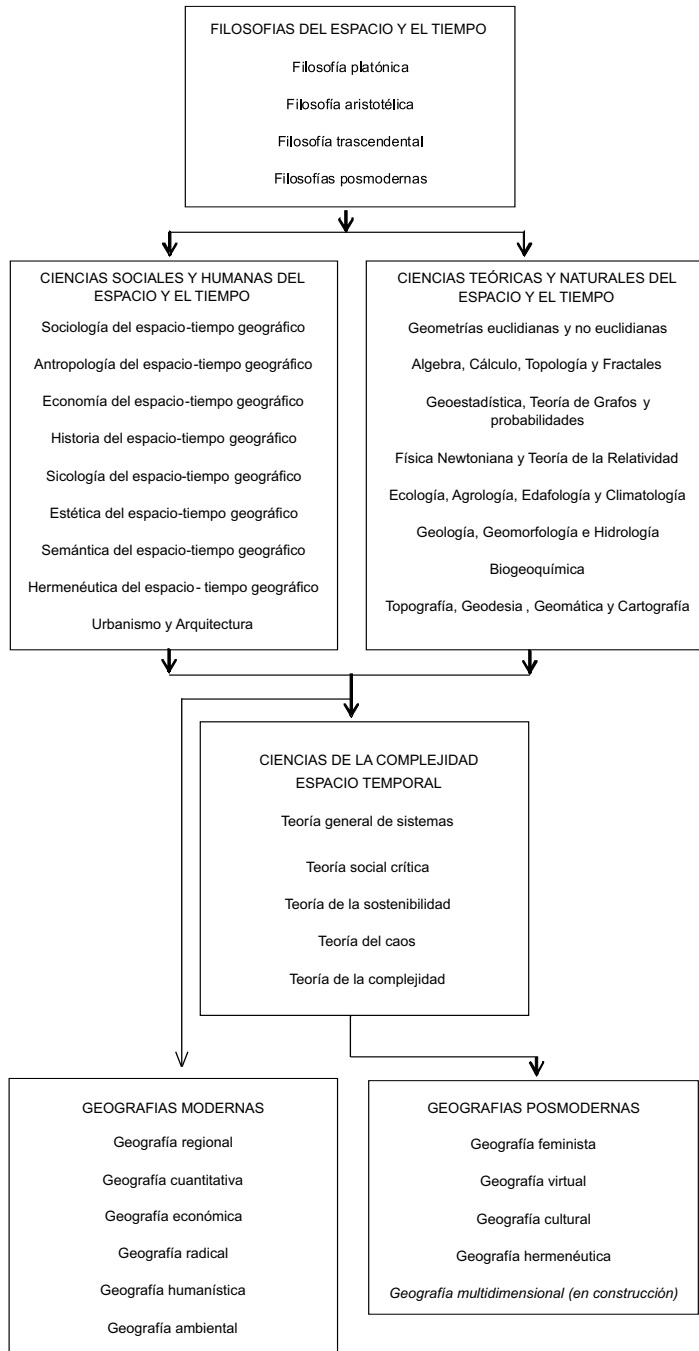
FILOSOFIAS DEL ESPACIO Y EL TIEMPO

Filosofía platónica

Filosofía aristotélica

Filosofía trascendental

Filosofías posmodernas

CIENCIAS SOCIALES Y HUMANAS DEL ESPACIO Y EL TIEMPO

Sociología del espacio-tiempo geográfico

Antropología del espacio-tiempo geográfico

Economía del espacio-tiempo geográfico

Historia del espacio-tiempo geográfico

Sicología del espacio-tiempo geográfico

Estética del espacio-tiempo geográfico

Semántica del espacio-tiempo geográfico

Hermenéutica del espacio- tiempo geográfico

Urbanismo y Arquitectura

CIENCIAS TEÓRICAS Y NATURALES DEL ESPACIO Y EL TIEMPO

Geometrías euclidianas y no euclidianas

Algebra, Cálculo, Topología y Fractales

Geoestadística, Teoría de Grafos y probabilidades

Física Newtoniana y Teoría de la Relatividad

Ecología, Agrología, Edafología y Climatología

Geología, Geomorfología e Hidrología

Biogeoquímica

Topografía, Geodesia , Geomática y Cartografía

CIENCIAS DE LA COMPLEJIDAD ESPACIO TEMPORAL

Teoría general de sistemas

Teoría social crítica

Teoría de la sostenibilidad

Teoría del caos

Teoría de la complejidad

GEOGRAFIAS MODERNAS

Geografía regional

Geografía cuantitativa

Geografía económica

Geografía radical

Geografía humanística

Geografía ambiental

GEOGRAFIAS POSMODERNAS

Geografía feminista

Geografía virtual

Geografía cultural

Geografía hermenéutica

Geografía multidimensional (en construcción)